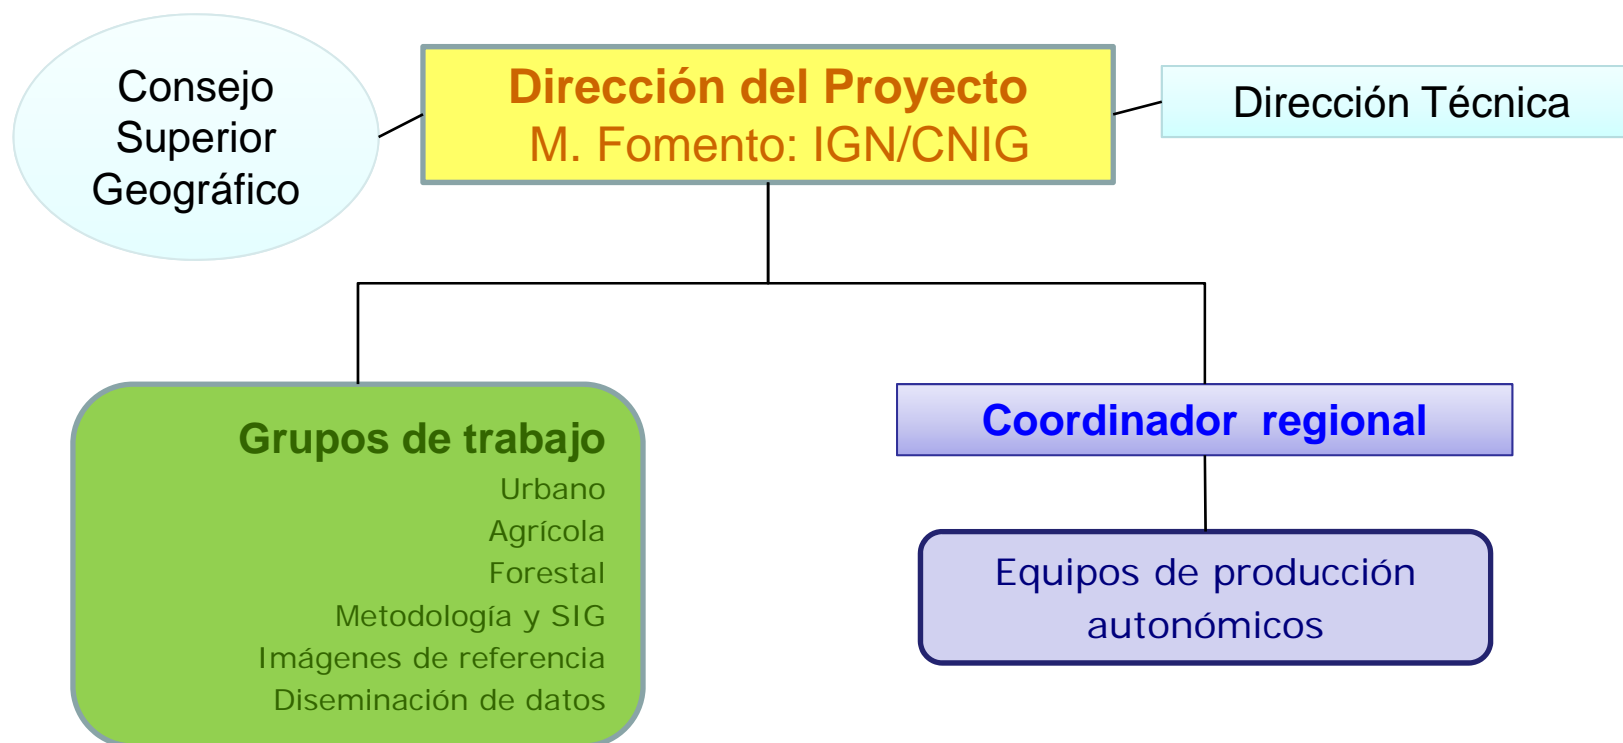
Consejo Superior Geográfico

Dirección del Proyecto
M. Fomento: IGN/CNIG

Dirección Técnica

Grupos de trabajo
Urbano
Agrícola
Forestal
Metodología y SIG
Imágenes de referencia
Diseminación de datos

Coordinador regional

Equipos de producción autonómicos